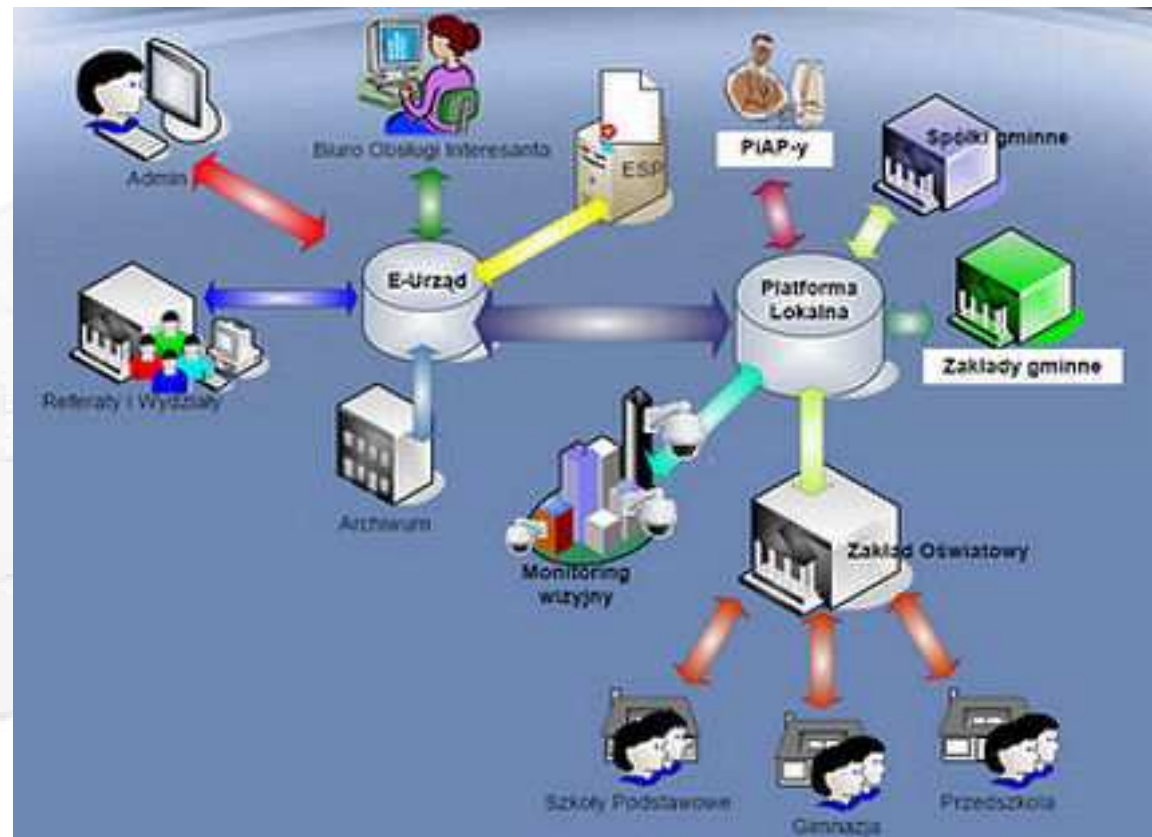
Admin

Biuro Obsługi Interesanta

ESP

PIAP-y

Spółki gminne

E-Urząd

Platforma Lokalna

Referaty i Wydziały

Zakłady gminne

Archiwum

Monitoring wizyjny

Zakład Oświatowy

Szkoły Podstawowe

Gimnazja

Przedszkola